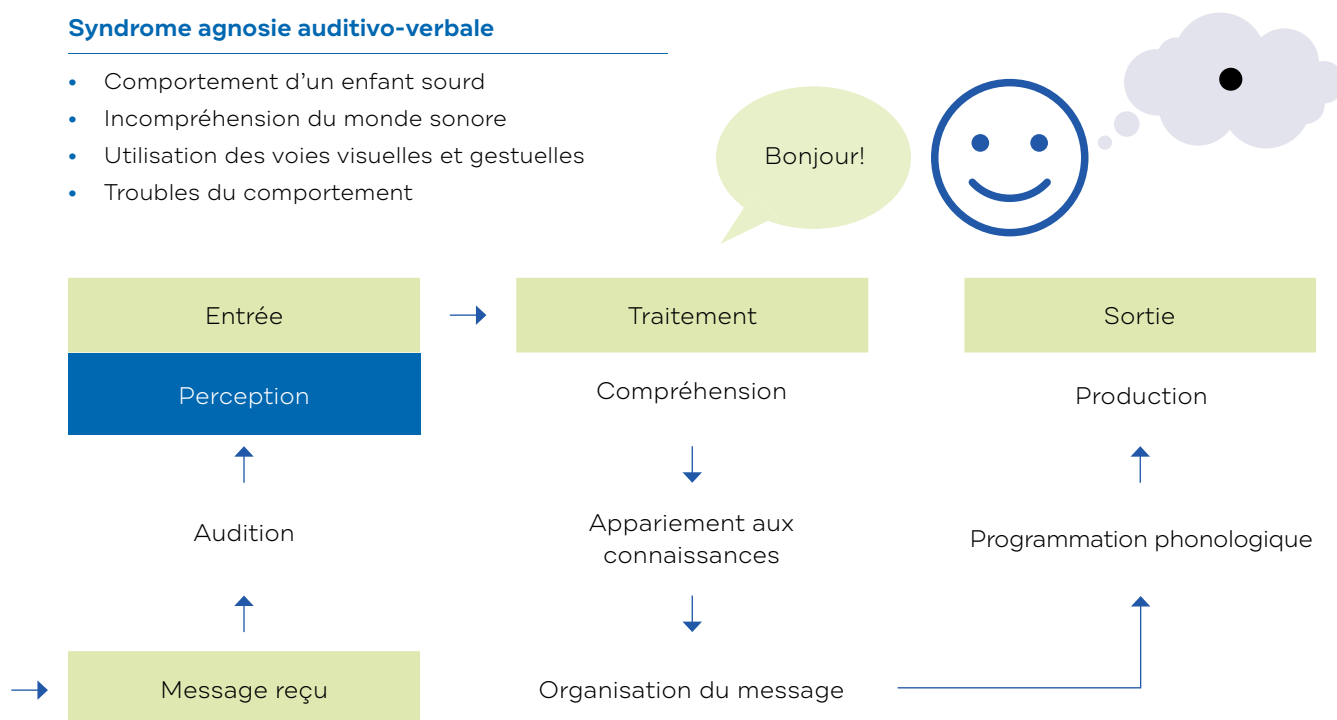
Syndrome agnosie auditivo-verbale

- Comportement d’un enfant sourd
- Incompréhension du monde sonore
- Utilisation des voies visuelles et gestuelles
- Troubles du comportement

Bonjour!

Entrée

Perception

Audition

Message reçu

Traitement

Compréhension

Appariement aux connaissances

Organisation du message

Sortie

Production

Programmation phonologique